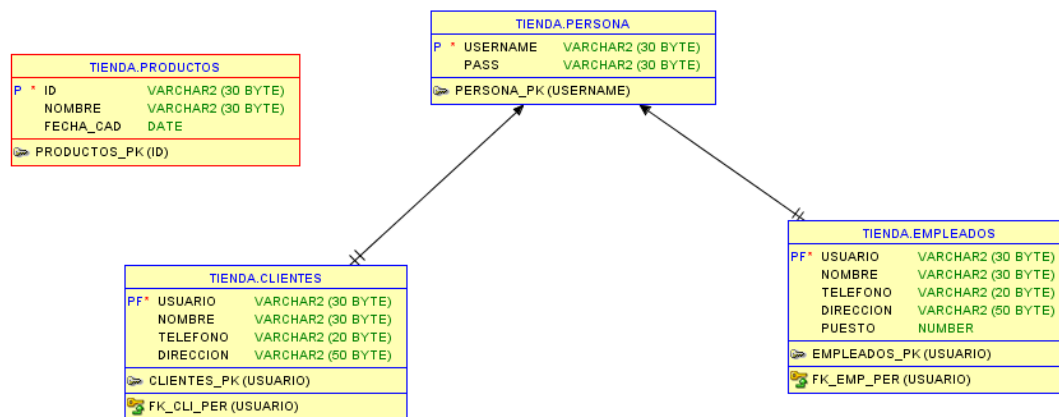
TIENDA.PERSONA

| | | |
|---|---|---|
| P * | USERNAME | VARCHAR2 (30 BYTE) |
| | PASS | VARCHAR2 (30 BYTE) |

PERSONA_PK (USERNAME)

TIENDA.PRODUCTOS

| | | |
|---|---|---|
| P * | ID | VARCHAR2 (30 BYTE) |
| | NOMBRE | VARCHAR2 (30 BYTE) |
| | FECHA_CAD | DATE |

PRODUCTOS_PK (ID)

TIENDA.CLIENTES

| | | |
|---|---|---|
| PF* | USUARIO | VARCHAR2 (30 BYTE) |
| | NOMBRE | VARCHAR2 (30 BYTE) |
| | TELEFONO | VARCHAR2 (20 BYTE) |
| | DIRECCION | VARCHAR2 (50 BYTE) |

CLIENTES_PK (USUARIO)

FK_CLI_PER (USUARIO)

TIENDA.EMPLEADOS

| | | |
|---|---|---|
| PF* | USUARIO | VARCHAR2 (30 BYTE) |
| | NOMBRE | VARCHAR2 (30 BYTE) |
| | TELEFONO | VARCHAR2 (20 BYTE) |
| | DIRECCION | VARCHAR2 (50 BYTE) |
| | PUESTO | NUMBER |

EMPLEADOS_PK (USUARIO)

FK_EMP_PER (USUARIO)